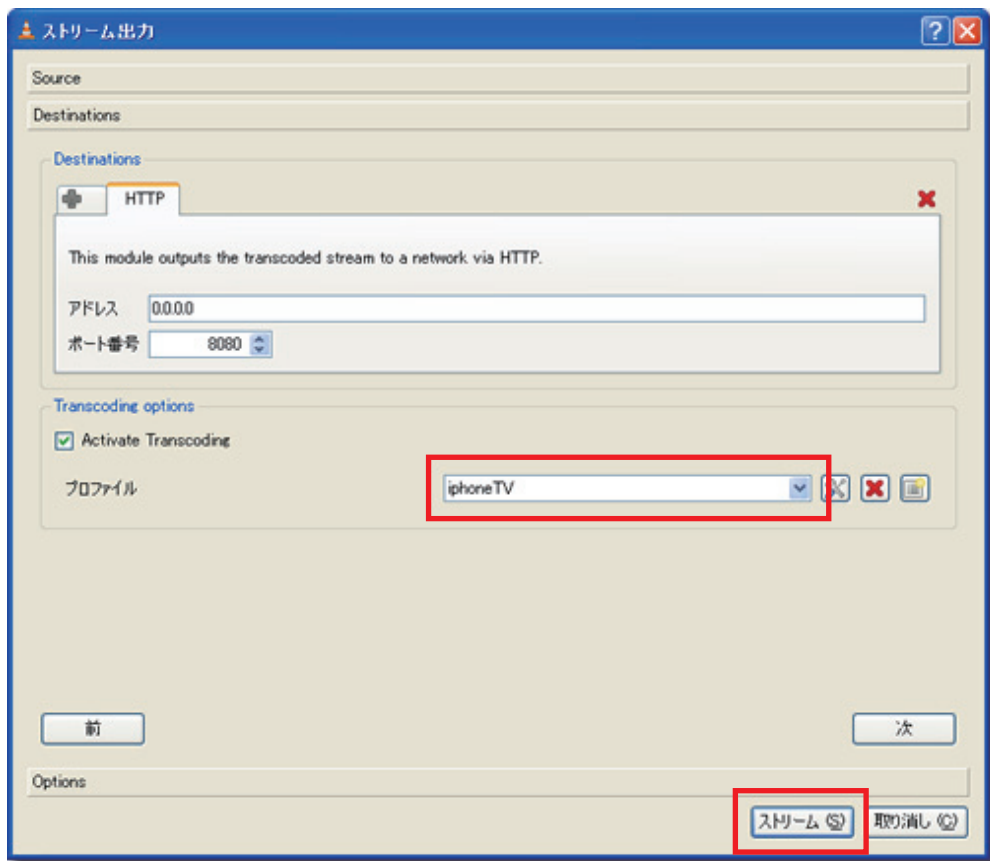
ストリーム出力

Source

Destinations

Destinations

HTTP

This module outputs the transcoded stream to a network via HTTP.

アドレス 0.0.0.0

ポート番号 8080

Transcoding options

Activate Transcoding

プロファイル iphoneTV

前

次

Options

ストリーム (S)

取り消し (C)